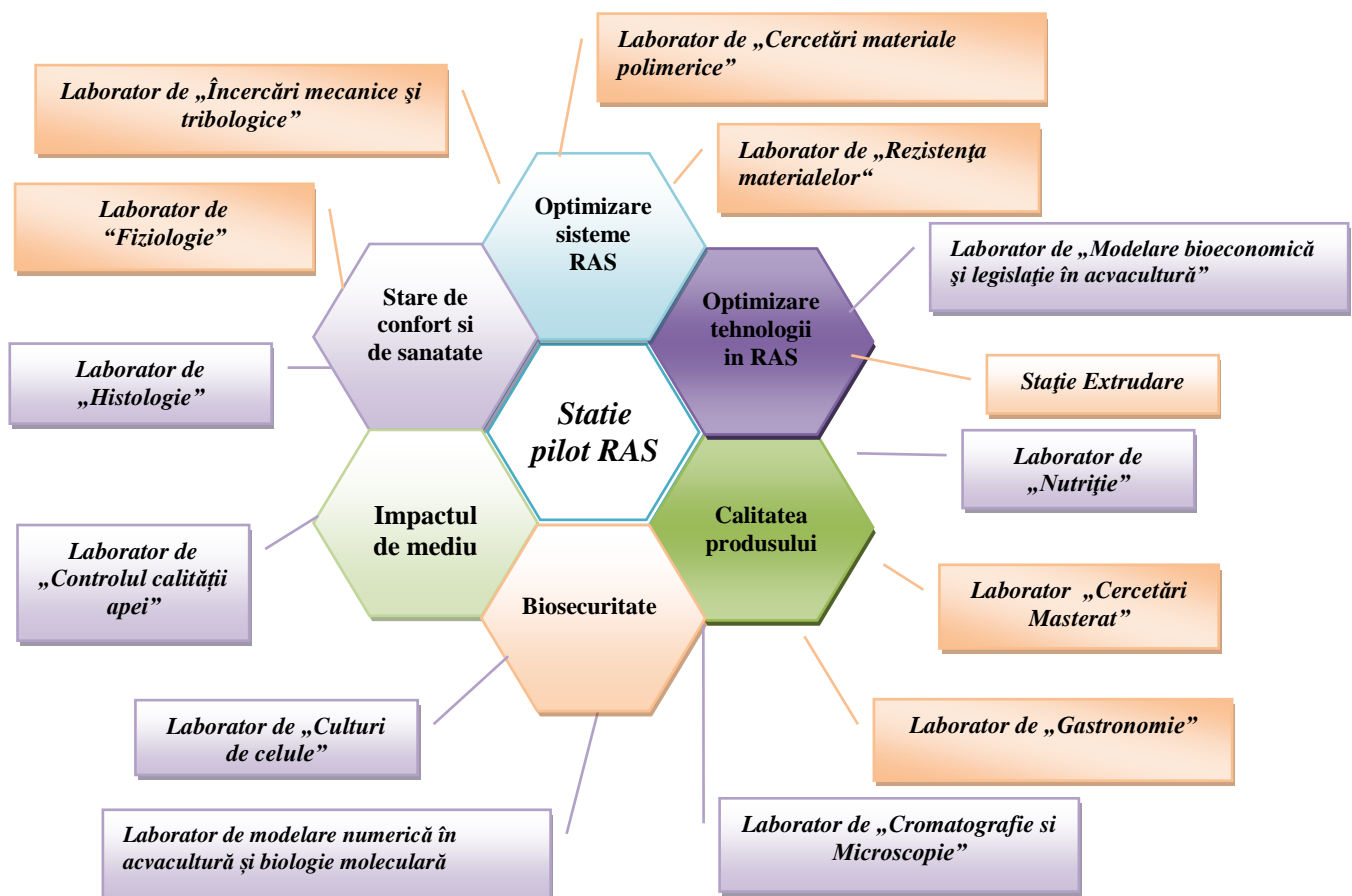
Laborator de „Cercetări materiale polimerice”

Laborator de „Încercări mecanice şi tribologice”

Laborator de „Rezistenţa materialelor“

Laborator de “Fiziologie”

Optimizare sisteme RAS

Laborator de „Modelare bioeconomică şi legislaţie în acvacultură”

Stare de confort si de sanatate

Optimizare tehnologii in RAS

Laborator de „Histologie”

Staţie Extrudare

Statie pilot RAS

Laborator de „Nutriţie”

Impactul de mediu

Calitatea produsului

Laborator de „Controlul calității apei”

Biosecuritate

Laborator „Cercetări Masterat”

Laborator de „Gastronomie”

Laborator de „Culturi de celule”

Laborator de modelare numerică în acvacultură și biologie moleculară

Laborator de „Cromatografie si Microscopie”